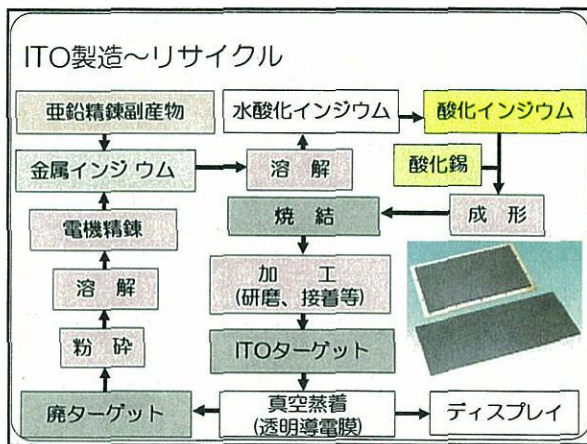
ITO製造～リサイクル

亜鉛精錬副産物

水酸化インジウム

酸化インジウム

金属インジ ウム

溶　解

酸化錫

電機精錬

焼　結

成　形

溶　解

加　工
(研磨、接着等)

粉　砕

ITOターゲット

廃ターゲット

真空蒸着
(透明導電膜)

ディスプレイ